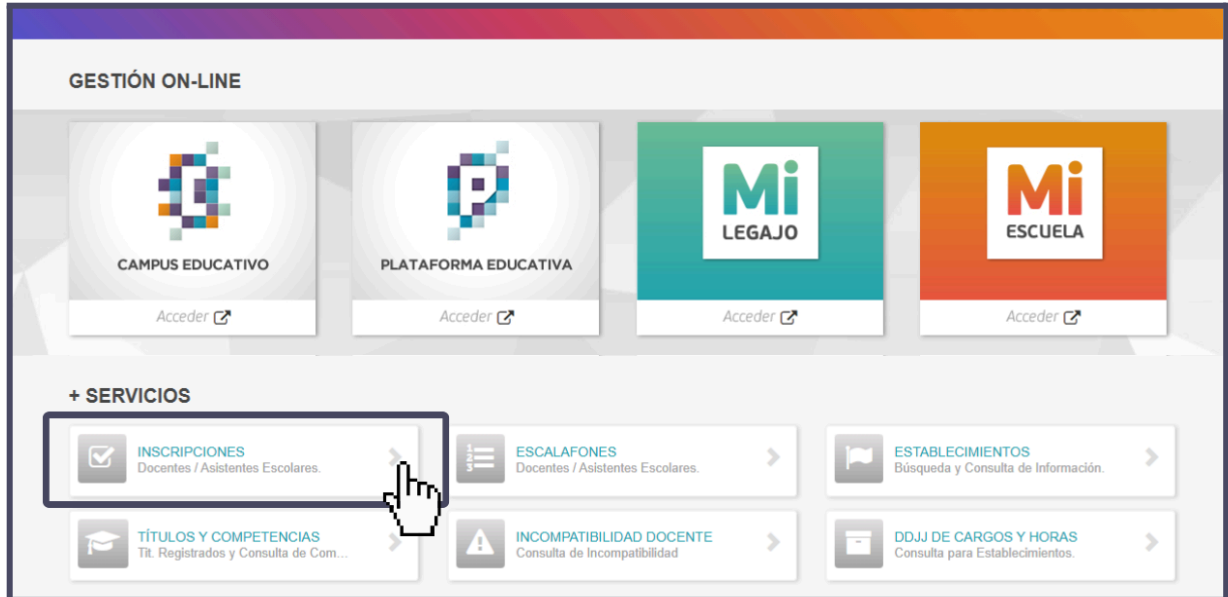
GESTIÓN ON-LINE

CAMPUS EDUCATIVO

Acceder

PLATAFORMA EDUCATIVA

Acceder

Mi LEGAJO

Acceder

Mi ESCUELA

Acceder

+ SERVICIOS

INSCRIPCIONES
Docentes / Asistentes Escolares.

ESCALAFONES
Docentes / Asistentes Escolares.

ESTABLECIMIENTOS
Búsqueda y Consulta de Información.

TÍTULOS Y COMPETENCIAS
Tít. Registrados y Consulta de Com...

INCOMPATIBILIDAD DOCENTE
Consulta de Incompatibilidad

DDJJ DE CARGOS Y HORAS
Consulta para Establecimientos.